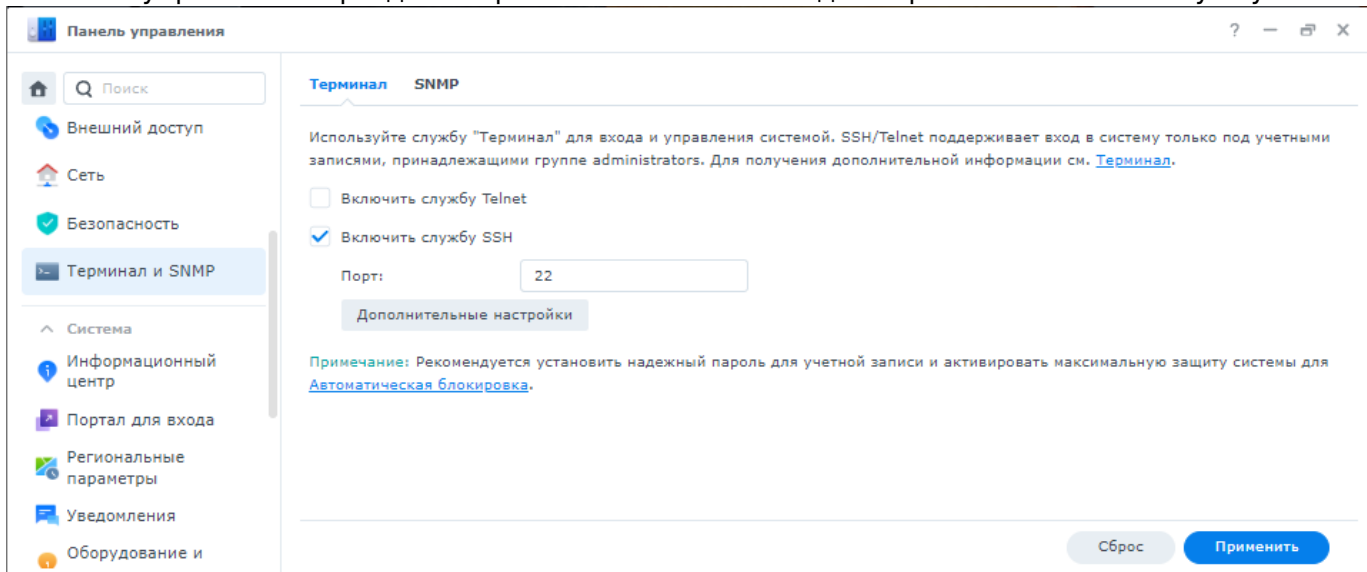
Панель управления

? — ⧉ ✕

Поиск

Внешний доступ

Сеть

Безопасность

Терминал и SNMP

Система

Информационный центр

Портал для входа

Региональные параметры

Уведомления

Оборудование и

Терминал SNMP

Используйте службу "Терминал" для входа и управления системой. SSH/Telnet поддерживает вход в систему только под учетными записями, принадлежащими группе administrators. Для получения дополнительной информации см. Терминал.

Включить службу Telnet

Включить службу SSH

Порт: 22

Дополнительные настройки

Примечание: Рекомендуется установить надежный пароль для учетной записи и активировать максимальную защиту системы для Автоматическая блокировка.

Сброс

Применить